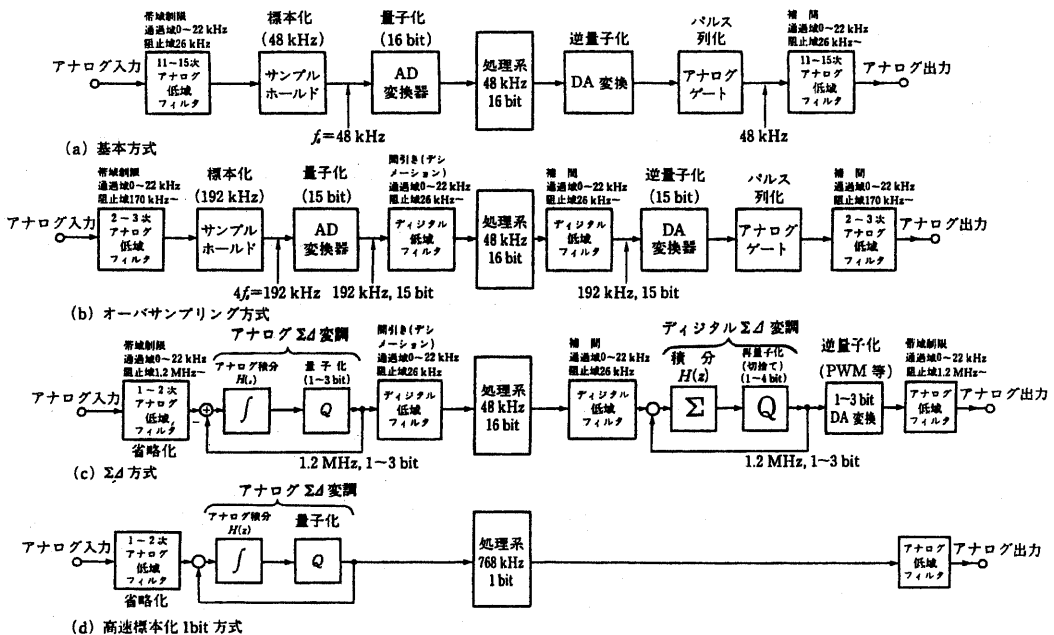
帯域制限
通過域0～22 kHz
阻止域26 kHz

標本化
(48 kHz)

量子化
(16 bit)

逆量子化

パルス
列化

補 間
通過域0～22 kHz
阻止域26 kHz～

アナログ入力

11～15次
アナログ
低域
フィルタ

サンプル
ホールド

AD
変換器

処理系
48 kHz
16 bit

DA 変換

アナログ
ゲート

11～15次
アナログ
低域
フィルタ

アナログ出力

$f_s$=48 kHz

48 kHz

(a) 基本方式

帯域制限
通過域0～22 kHz
阻止域170 kHz～

標本化
(192 kHz)

量子化
(15 bit)

間引き(デシメーション)
通過域0～22 kHz
阻止域26 kHz～

補 間
通過域0～22 kHz
阻止域26 kHz

逆量子化
(15 bit)

パルス
列化

補 間
通過域0～22 kHz
阻止域170 kHz～

アナログ入力

2～3次
アナログ
低域
フィルタ

サンプル
ホールド

AD
変換器

ディジタル
低域
フィルタ

処理系
48 kHz
16 bit

ディジタル
低域
フィルタ

DA
変換器

アナログ
ゲート

2～3次
アナログ
低域
フィルタ

アナログ出力

4$f_s$=192 kHz

192 kHz, 15 bit

192 kHz, 15 bit

(b) オーバサンプリング方式

アナログ ΣΔ 変調

ディジタル ΣΔ 変調

帯域制限
通過域0～22 kHz
阻止域1.2 MHz～

アナログ積分
H(s)

量 子 化
(1～3 bit)

間引き(デシメーション)
通過域0～22 kHz
阻止域26 kHz

補 間
通過域0～22 kHz
阻止域26 kHz

積 分
H(z)

再量子化
(切捨て)
(1～4 bit)

逆量子化
(PWM 等)

帯域制限
通過域0～22 kHz
阻止域1.2 MHz～

アナログ入力

1～2次
アナログ
低域
フィルタ

省略化

∫

Q

ディジタル
低域
フィルタ

処理系
48 kHz
16 bit

ディジタル
低域
フィルタ

Σ

Q

1～3 bit
DA 変換

アナログ
低域
フィルタ

アナログ出力

1.2 MHz, 1～3 bit

1.2 MHz, 1～3 bit

(c) ΣΔ 方式

アナログ ΣΔ 変調

アナログ積分
H(s)

量子化

アナログ入力

1～2次
アナログ
低域
フィルタ

省略化

∫

Q

処理系
768 kHz
1 bit

アナログ
低域
フィルタ

アナログ出力

(d) 高速標本化 1bit 方式